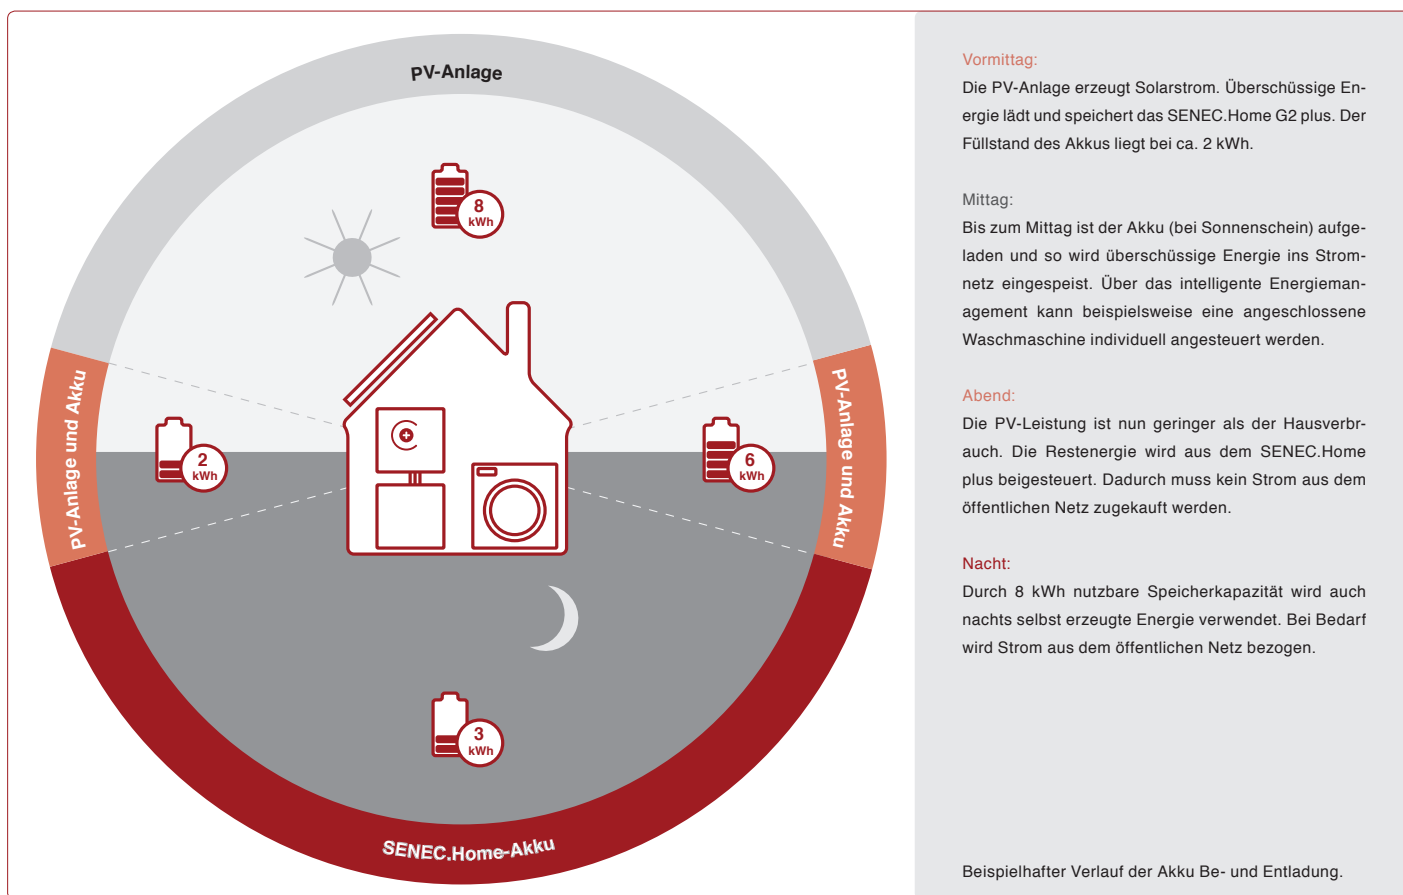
PV-Anlage

8 kWh

PV-Anlage und Akku

2 kWh

6 kWh

PV-Anlage und Akku

3 kWh

SENEC.Home-Akku

Vormittag:
Die PV-Anlage erzeugt Solarstrom. Überschüssige Energie lädt und speichert das SENEC.Home G2 plus. Der Füllstand des Akkus liegt bei ca. 2 kWh.

Mittag:
Bis zum Mittag ist der Akku (bei Sonnenschein) aufgeladen und so wird überschüssige Energie ins Stromnetz eingespeist. Über das intelligente Energiemanagement kann beispielsweise eine angeschlossene Waschmaschine individuell angesteuert werden.

Abend:
Die PV-Leistung ist nun geringer als der Hausverbrauch. Die Restenergie wird aus dem SENEC.Home plus beigesteuert. Dadurch muss kein Strom aus dem öffentlichen Netz zugekauft werden.

Nacht:
Durch 8 kWh nutzbare Speicherkapazität wird auch nachts selbst erzeugte Energie verwendet. Bei Bedarf wird Strom aus dem öffentlichen Netz bezogen.

Beispielhafter Verlauf der Akku Be- und Entladung.